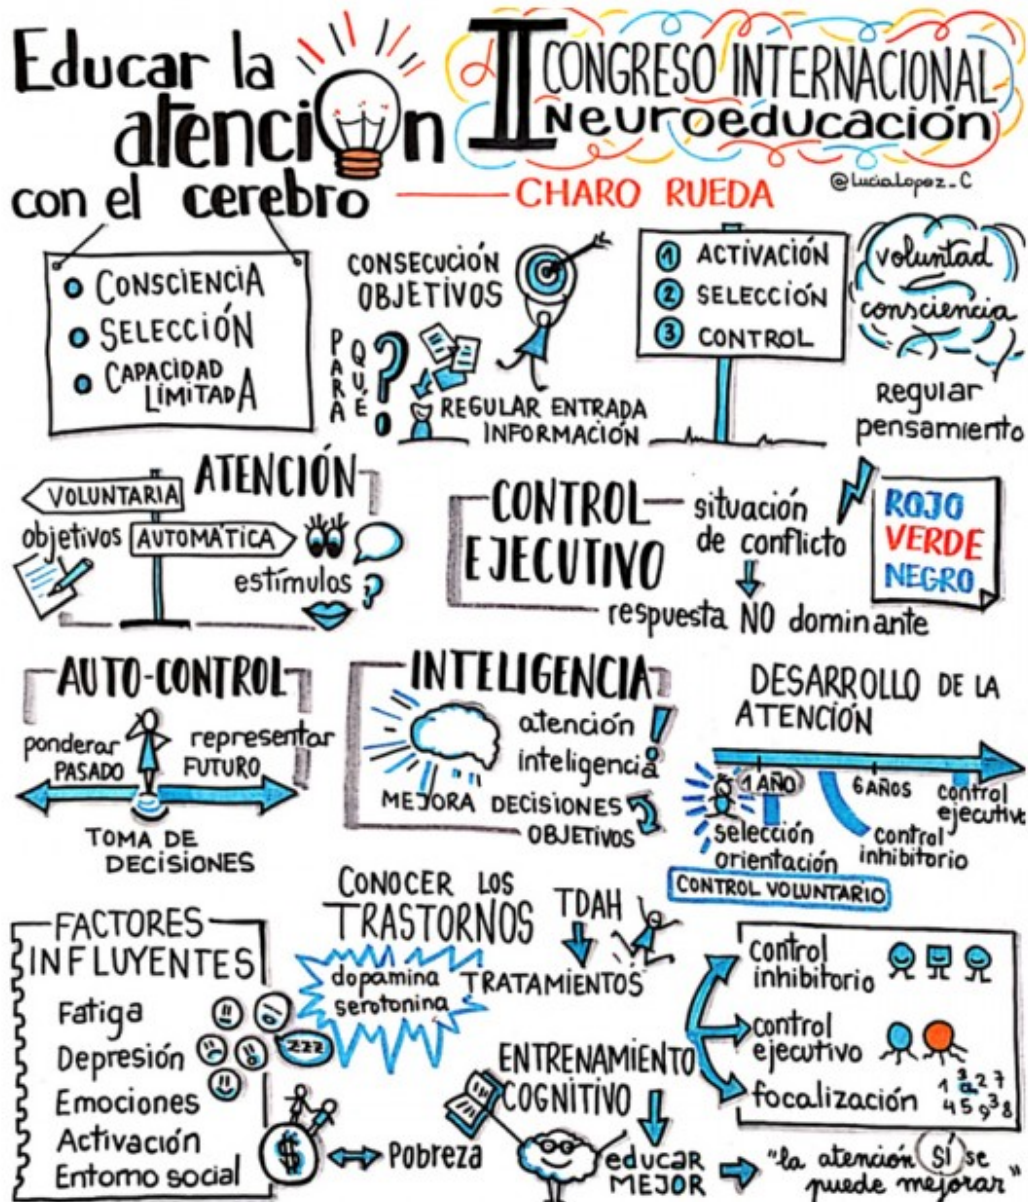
Educar la atención con el cerebro

II CONGRESO INTERNACIONAL Neuroeducación

CHARO RUEDA

@LuciaLopez_C

o CONSCIENCIA
o SELECCIÓN
o CAPACIDAD LIMITADA

CONSECUCIÓN OBJETIVOS

PARA QUÉ?

REGULAR ENTRADA INFORMACIÓN

1 ACTIVACIÓN
2 SELECCIÓN
3 CONTROL

voluntad
consciencia

Regular pensamiento

ATENCIÓN

VOLUNTARIA
objetivos
AUTOMÁTICA
estímulos

CONTROL EJECUTIVO

situación de conflicto

respuesta NO dominante

ROJO
VERDE
NEGRO

AUTO-CONTROL

ponderar PASADO
representar FUTURO

TOMA DE DECISIONES

INTELIGENCIA

atención
inteligencia

MEJORA DECISIONES
OBJETIVOS

DESARROLLO DE LA ATENCIÓN

1 AÑO
6 AÑOS
control ejecutivo
selección orientación
control inhibitorio
CONTROL VOLUNTARIO

CONOCER LOS TRASTORNOS

TDAH

dopamina serotonina

TRATAMIENTOS

FACTORES INFLUYENTES

Fatiga
Depresión
Emociones
Activación
Entorno social

zzz

Pobreza

ENTRENAMIENTO COGNITIVO

educar MEJOR

"la atención SÍ se puede mejorar"

control inhibitorio
control ejecutivo
focalización

1 3 2 7
4 5 9 3 8